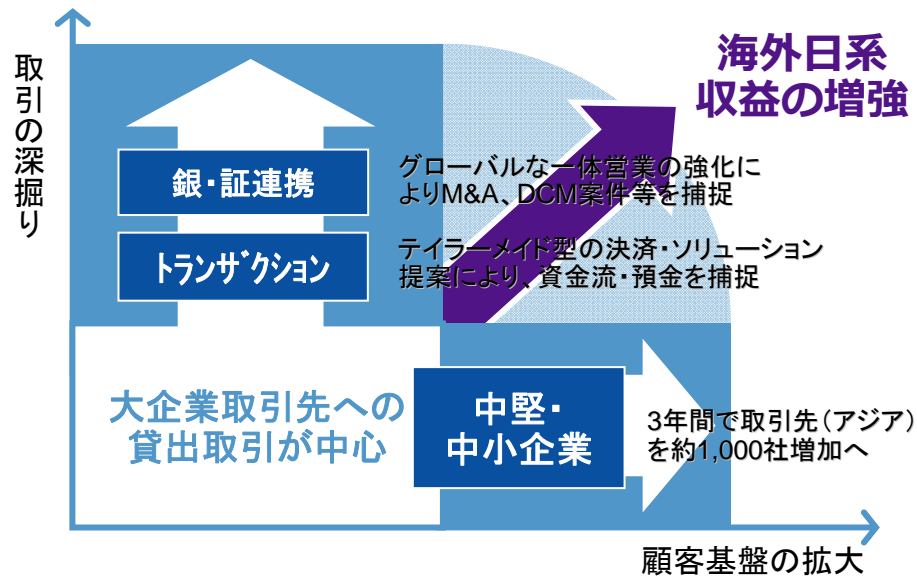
取引の深掘り

海外日系
収益の増強

銀・証連携

トランザクション

グローバルな一体営業の強化によりM&A、DCM案件等を捕捉

テイラーメイド型の決済・ソリューション提案により、資金流・預金を捕捉

大企業取引先への
貸出取引が中心

中堅・
中小企業

3年間で取引先（アジア）を約1,000社増加へ

顧客基盤の拡大